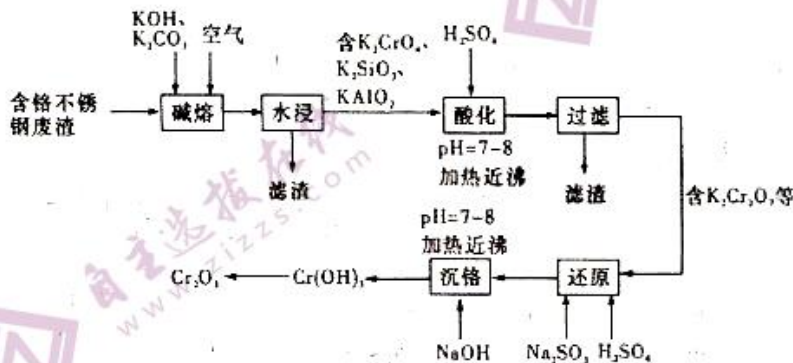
KOH、$K_2CO_3$ 空气

含铬不锈钢废渣 碱熔 水浸 滤渣

含$K_2CrO_4$、$K_2SiO_3$、$KAlO_2$

$H_2SO_4$

酸化 pH=7~8 加热近沸

过滤 滤渣

含$K_2Cr_2O_7$等

还原 $Na_2SO_3$ $H_2SO_4$

沉铬 pH=7~8 加热近沸 NaOH

$Cr(OH)_3$ $Cr_2O_3$

自主选拔在线 www.zizzs.com